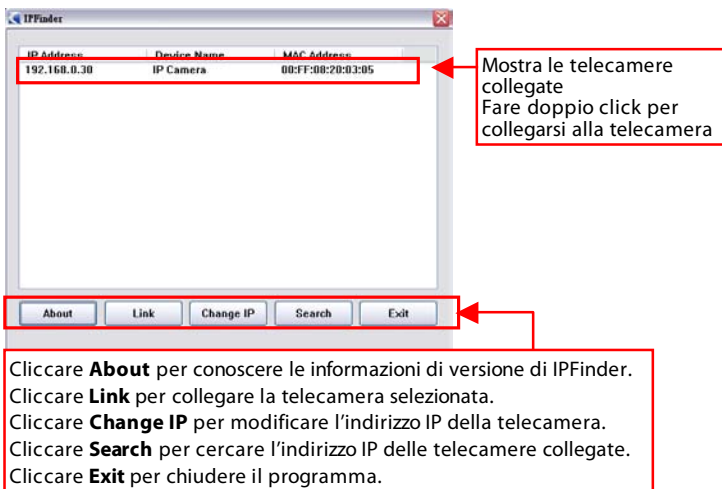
IPFinder

| IP Address | Device Name | MAC Address |
|---|---|---|
| 192.168.0.30 | IP Camera | 00:FF:08:20:03:05 |

Mostra le telecamere collegate
Fare doppio click per collegarsi alla telecamera

About Link Change IP Search Exit

Cliccare **About** per conoscere le informazioni di versione di IPFinder.
Cliccare **Link** per collegare la telecamera selezionata.
Cliccare **Change IP** per modificare l'indirizzo IP della telecamera.
Cliccare **Search** per cercare l'indirizzo IP delle telecamere collegate.
Cliccare **Exit** per chiudere il programma.